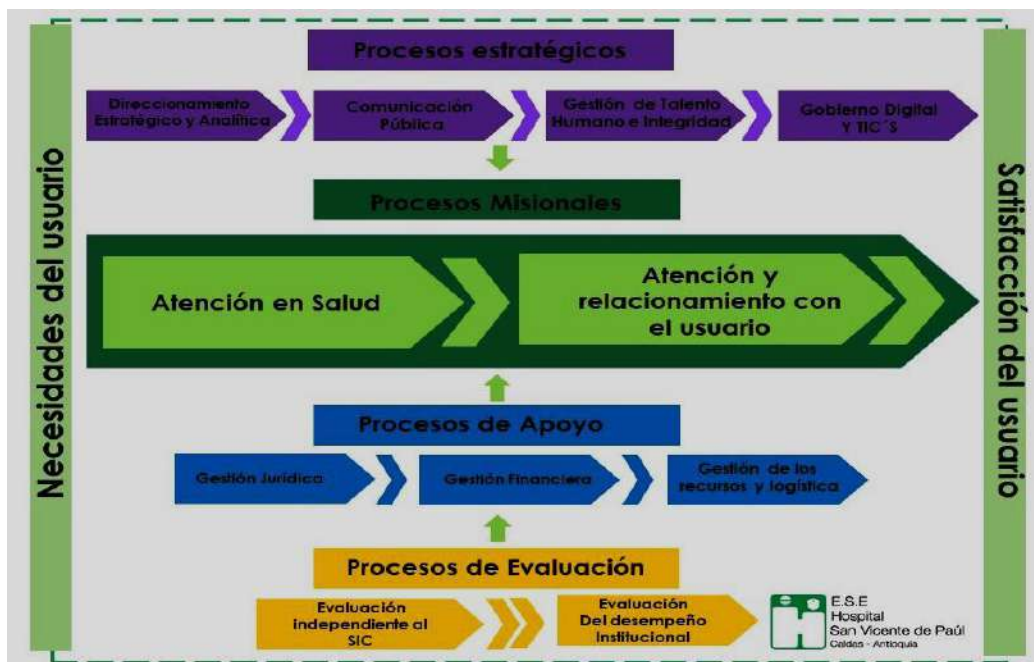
Necesidades del usuario

Procesos estratégicos

Direccionamiento Estratégico y Analítica

Comunicación Pública

Gestión de Talento Humano e Integridad

Gobierno Digital Y TIC´S

Procesos Misionales

Atención en Salud

Atención y relacionamiento con el usuario

Procesos de Apoyo

Gestión Jurídica

Gestión Financiera

Gestión de los recursos y logística

Procesos de Evaluación

Evaluación independiente al SIC

Evaluación Del desempeño Institucional

E.S.E Hospital San Vicente de Paúl Caldas - Antioquia

Satisfacción del usuario